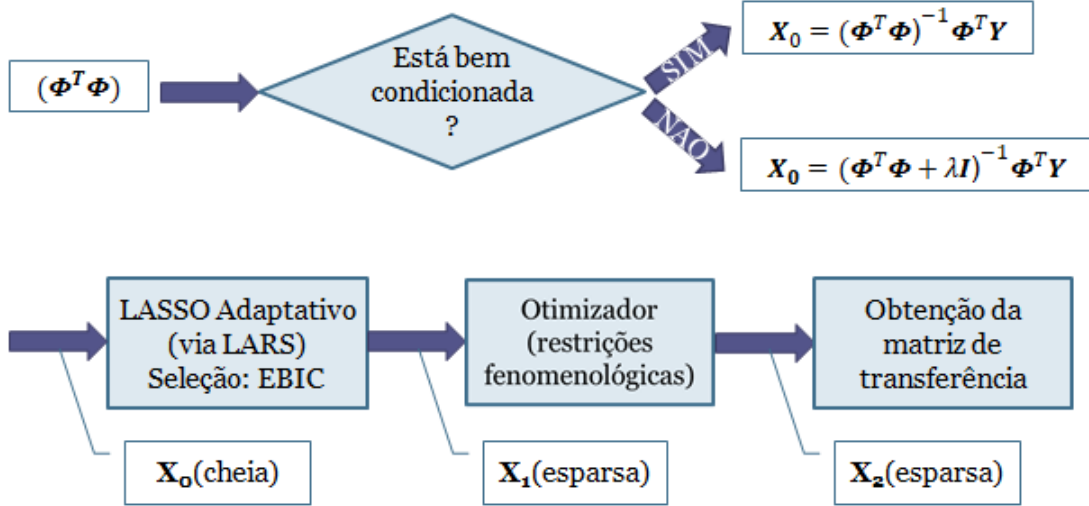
$(\boldsymbol{\Phi}^T\boldsymbol{\Phi})$

Está bem condicionada ?

SIM

NAO

$\boldsymbol{X}_0 = (\boldsymbol{\Phi}^T\boldsymbol{\Phi})^{-1}\boldsymbol{\Phi}^T\boldsymbol{Y}$

$\boldsymbol{X}_0 = (\boldsymbol{\Phi}^T\boldsymbol{\Phi} + \lambda\boldsymbol{I})^{-1}\boldsymbol{\Phi}^T\boldsymbol{Y}$

LASSO Adaptativo (via LARS) Seleção: EBIC

Otimizador (restrições fenomenológicas)

Obtenção da matriz de transferência

$\mathbf{X_0}$(cheia)

$\mathbf{X_1}$(esparsa)

$\mathbf{X_2}$(esparsa)